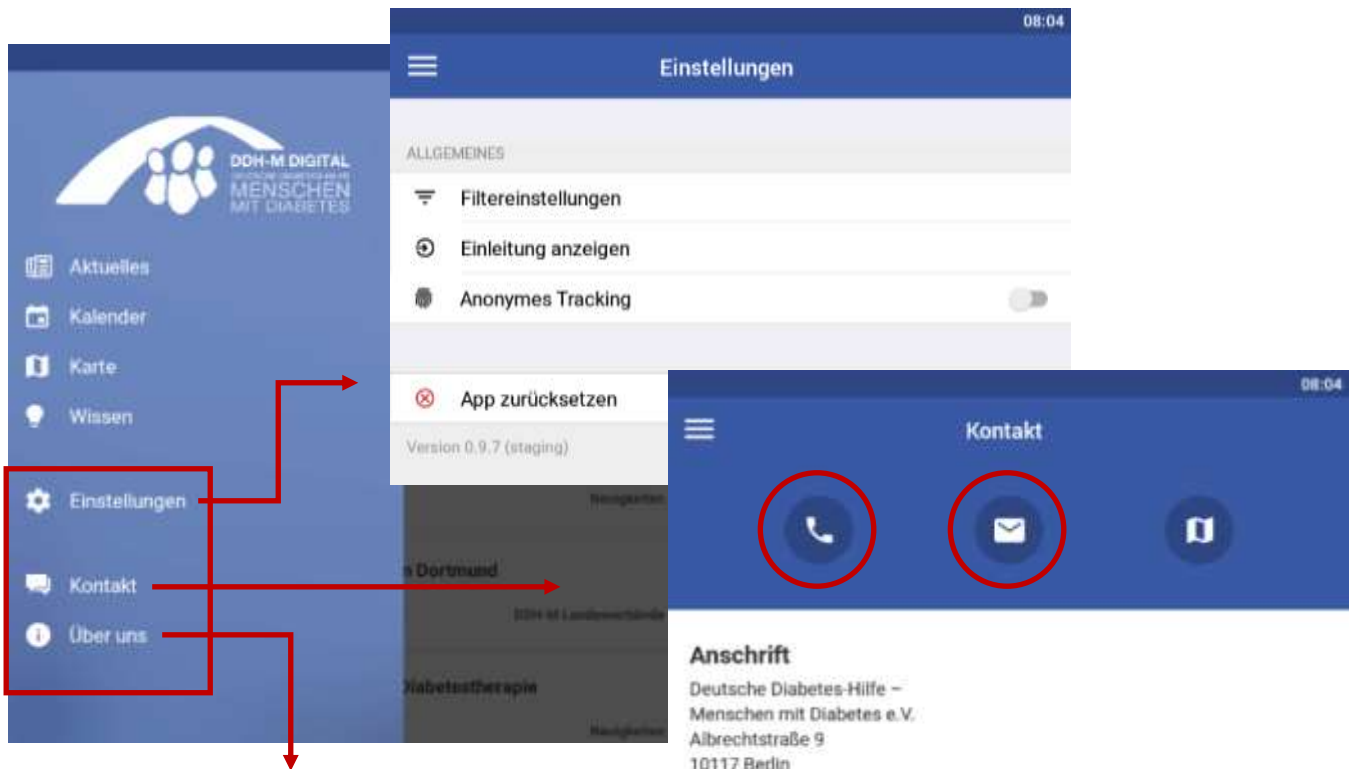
DDH-M DIGITAL
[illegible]
MENSCHEN
MIT DIABETES

Aktuelles
Kalender
Karte
Wissen

Einstellungen

Kontakt
Über uns

08:04
Einstellungen

ALLGEMEINES
Filtereinstellungen
Einleitung anzeigen
Anonymes Tracking

App zurücksetzen
Version 0.9.7 (staging)

Neuigkeiten
n Dortmund
DDH-M Landesverband
Diabetestherapie
Neuigkeiten

08:04
Kontakt

Anschrift
Deutsche Diabetes-Hilfe – Menschen mit Diabetes e.V.
Albrechtstraße 9
10117 Berlin